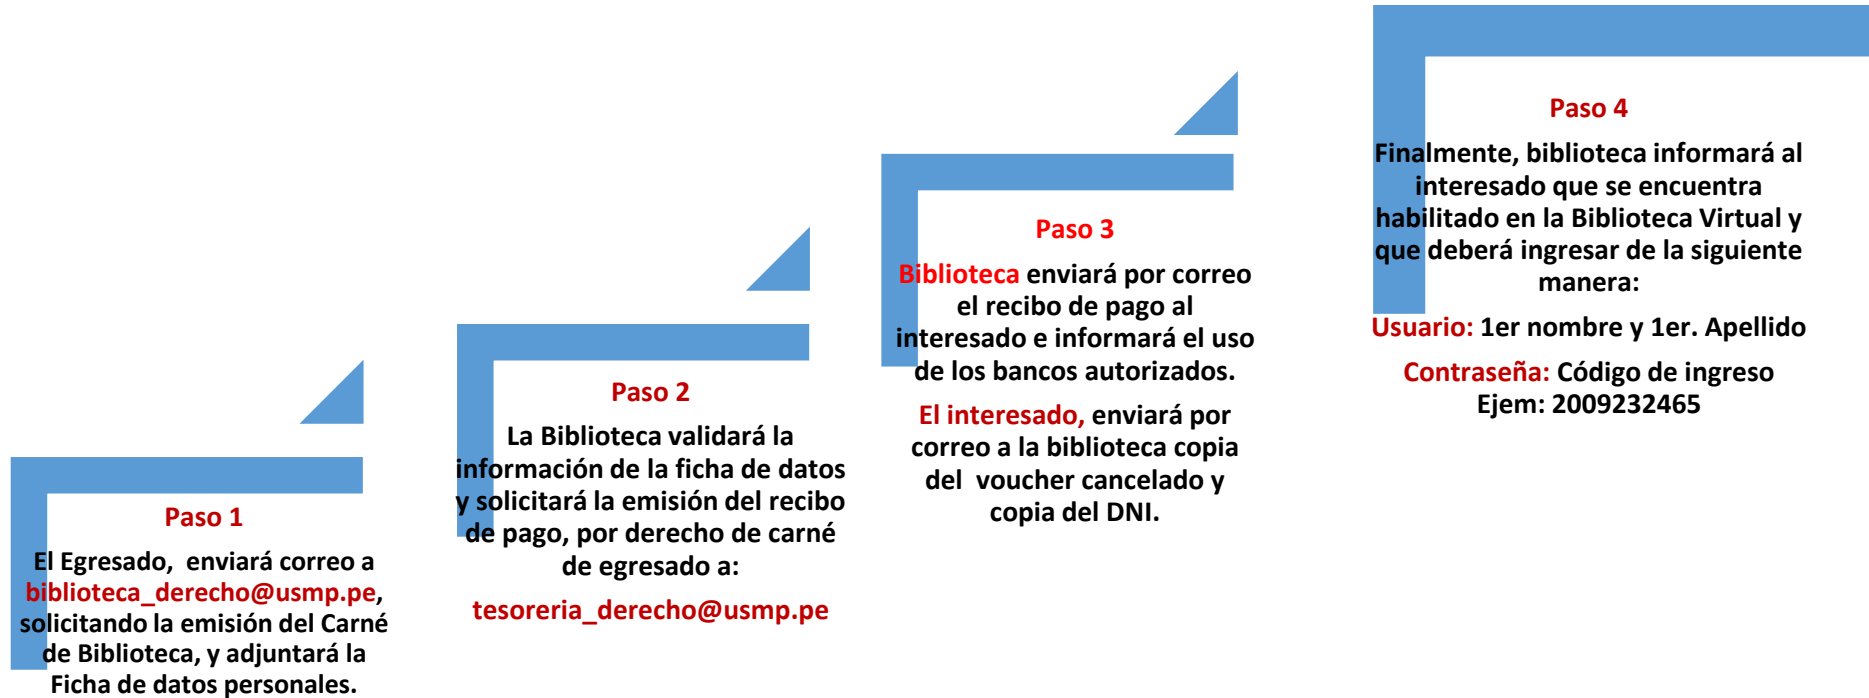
Paso 1

El Egresado, enviará correo a biblioteca_derecho@usmp.pe, solicitando la emisión del Carné de Biblioteca, y adjuntará la Ficha de datos personales.

Paso 2

La Biblioteca validará la información de la ficha de datos y solicitará la emisión del recibo de pago, por derecho de carné de egresado a:

tesoreria_derecho@usmp.pe

Paso 3

Biblioteca enviará por correo el recibo de pago al interesado e informará el uso de los bancos autorizados.

El interesado, enviará por correo a la biblioteca copia del voucher cancelado y copia del DNI.

Paso 4

Finalmente, biblioteca informará al interesado que se encuentra habilitado en la Biblioteca Virtual y que deberá ingresar de la siguiente manera:

Usuario: 1er nombre y 1er. Apellido

Contraseña: Código de ingreso
Ejem: 2009232465